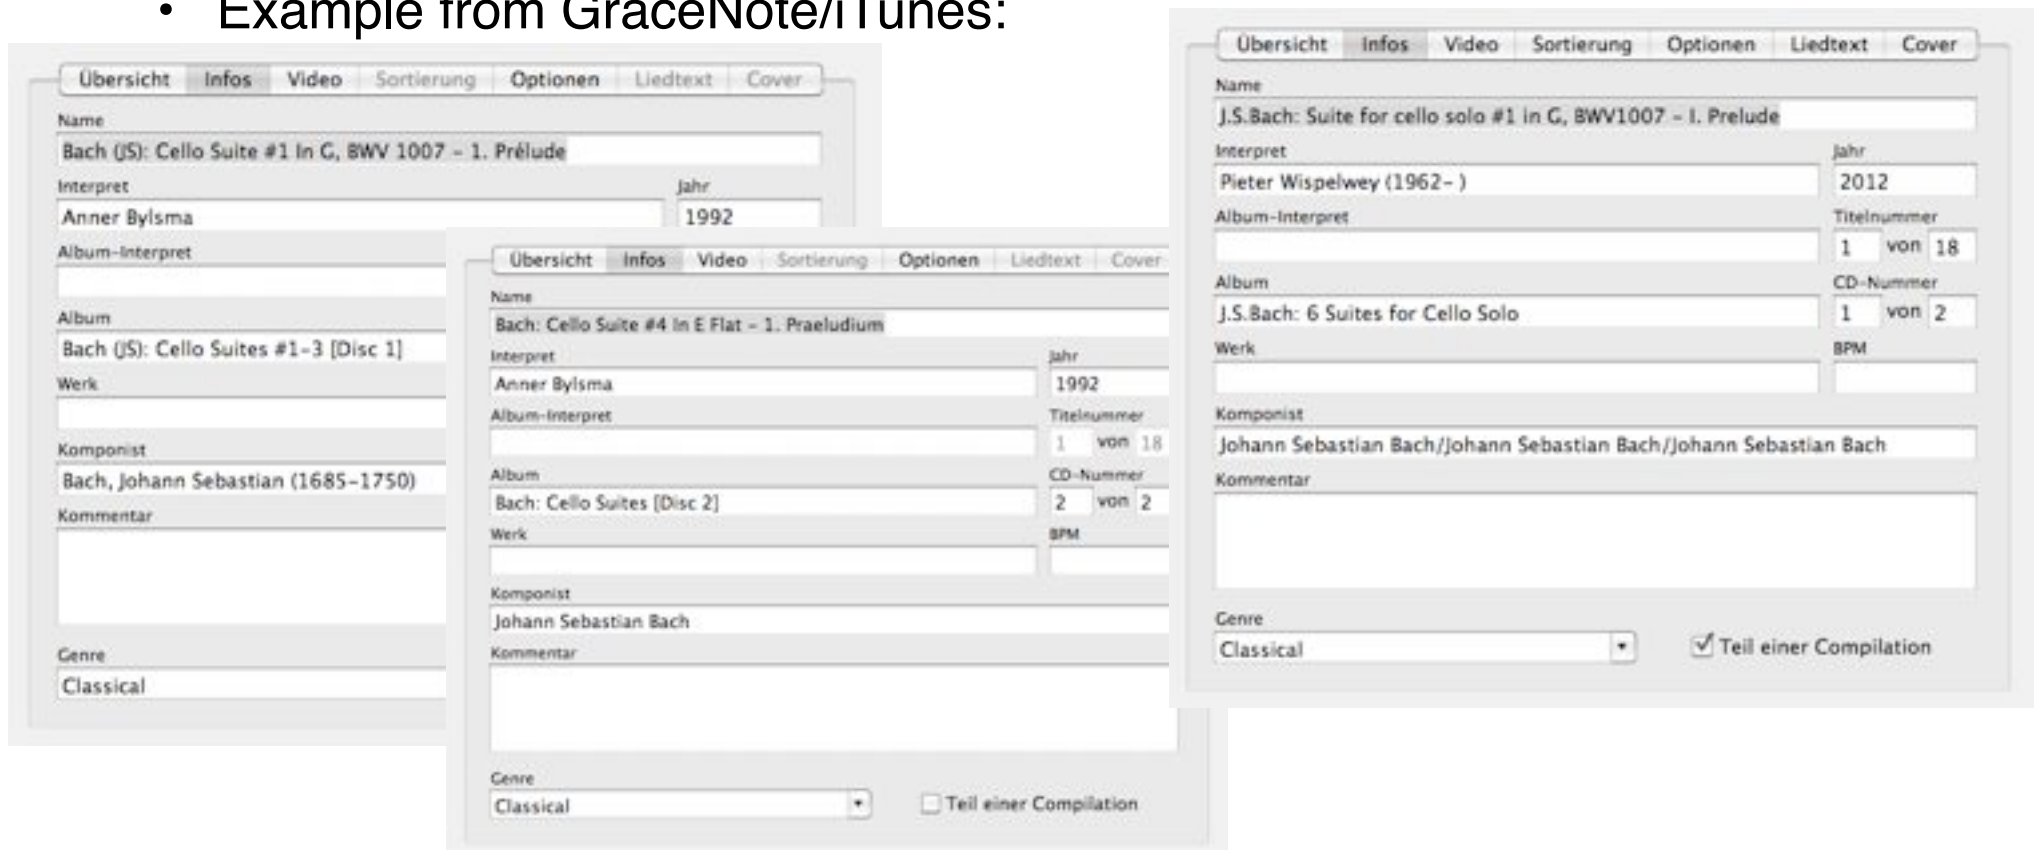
• Example from GraceNote/iTunes:

Übersicht Infos Video Sortierung Optionen Liedtext Cover

Name
Bach (JS): Cello Suite #1 In G, BWV 1007 - 1. Prélude
Interpret
Anner Bylsma
Jahr
1992
Album-Interpret
Album
Bach (JS): Cello Suites #1-3 [Disc 1]
Werk
Komponist
Bach, Johann Sebastian (1685-1750)
Kommentar
Genre
Classical

Übersicht Infos Video Sortierung Optionen Liedtext Cover

Name
Bach: Cello Suite #4 In E Flat - 1. Praeludium
Interpret
Anner Bylsma
Jahr
1992
Album-Interpret
Titelnummer
1 von 18
Album
Bach: Cello Suites [Disc 2]
CD-Nummer
2 von 2
Werk
BPM
Komponist
Johann Sebastian Bach
Kommentar
Genre
Classical
Teil einer Compilation

Übersicht Infos Video Sortierung Optionen Liedtext Cover

Name
J.S.Bach: Suite for cello solo #1 in G, BWV1007 - I. Prelude
Interpret
Pieter Wispelwey (1962- )
Jahr
2012
Album-Interpret
Titelnummer
1 von 18
Album
J.S.Bach: 6 Suites for Cello Solo
CD-Nummer
1 von 2
Werk
BPM
Komponist
Johann Sebastian Bach/Johann Sebastian Bach/Johann Sebastian Bach
Kommentar
Genre
Classical
Teil einer Compilation